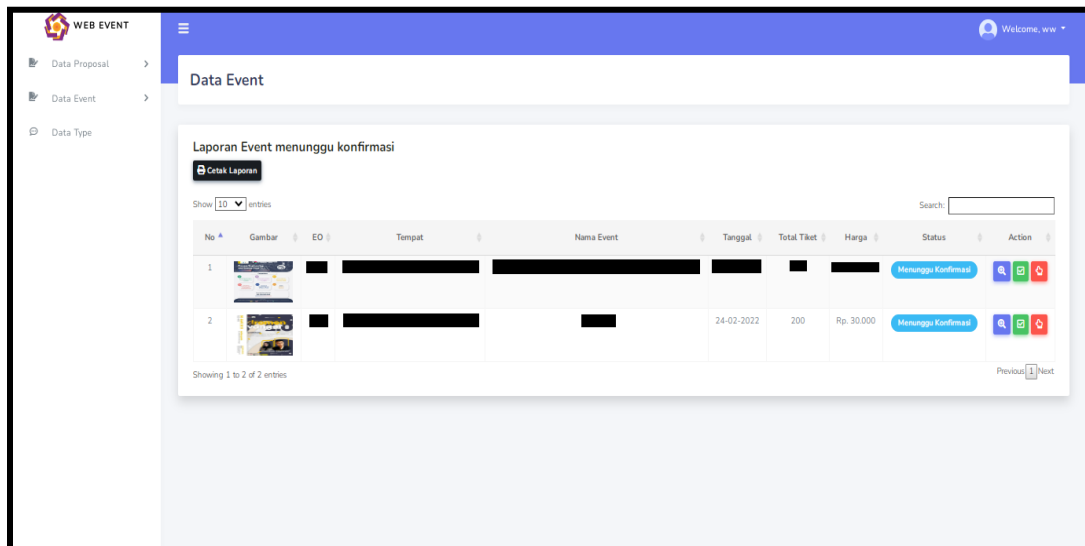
WEB EVENT

Data Proposal

Data Event

Data Type

Welcome, ww

Data Event

Laporan Event menunggu konfirmasi

Cetak Laporan

Show 10 entries

Search:

| No | Gambar | EO | Tempat | Nama Event | Tanggal | Total Tiket | Harga | Status | Action |
|---|---|---|---|---|---|---|---|---|---|
| 1 | | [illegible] | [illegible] | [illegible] | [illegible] | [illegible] | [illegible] | Menunggu Konfirmasi | |
| 2 | | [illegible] | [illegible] | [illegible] | 24-02-2022 | 200 | Rp. 30.000 | Menunggu Konfirmasi | |

Showing 1 to 2 of 2 entries

Previous 1 Next